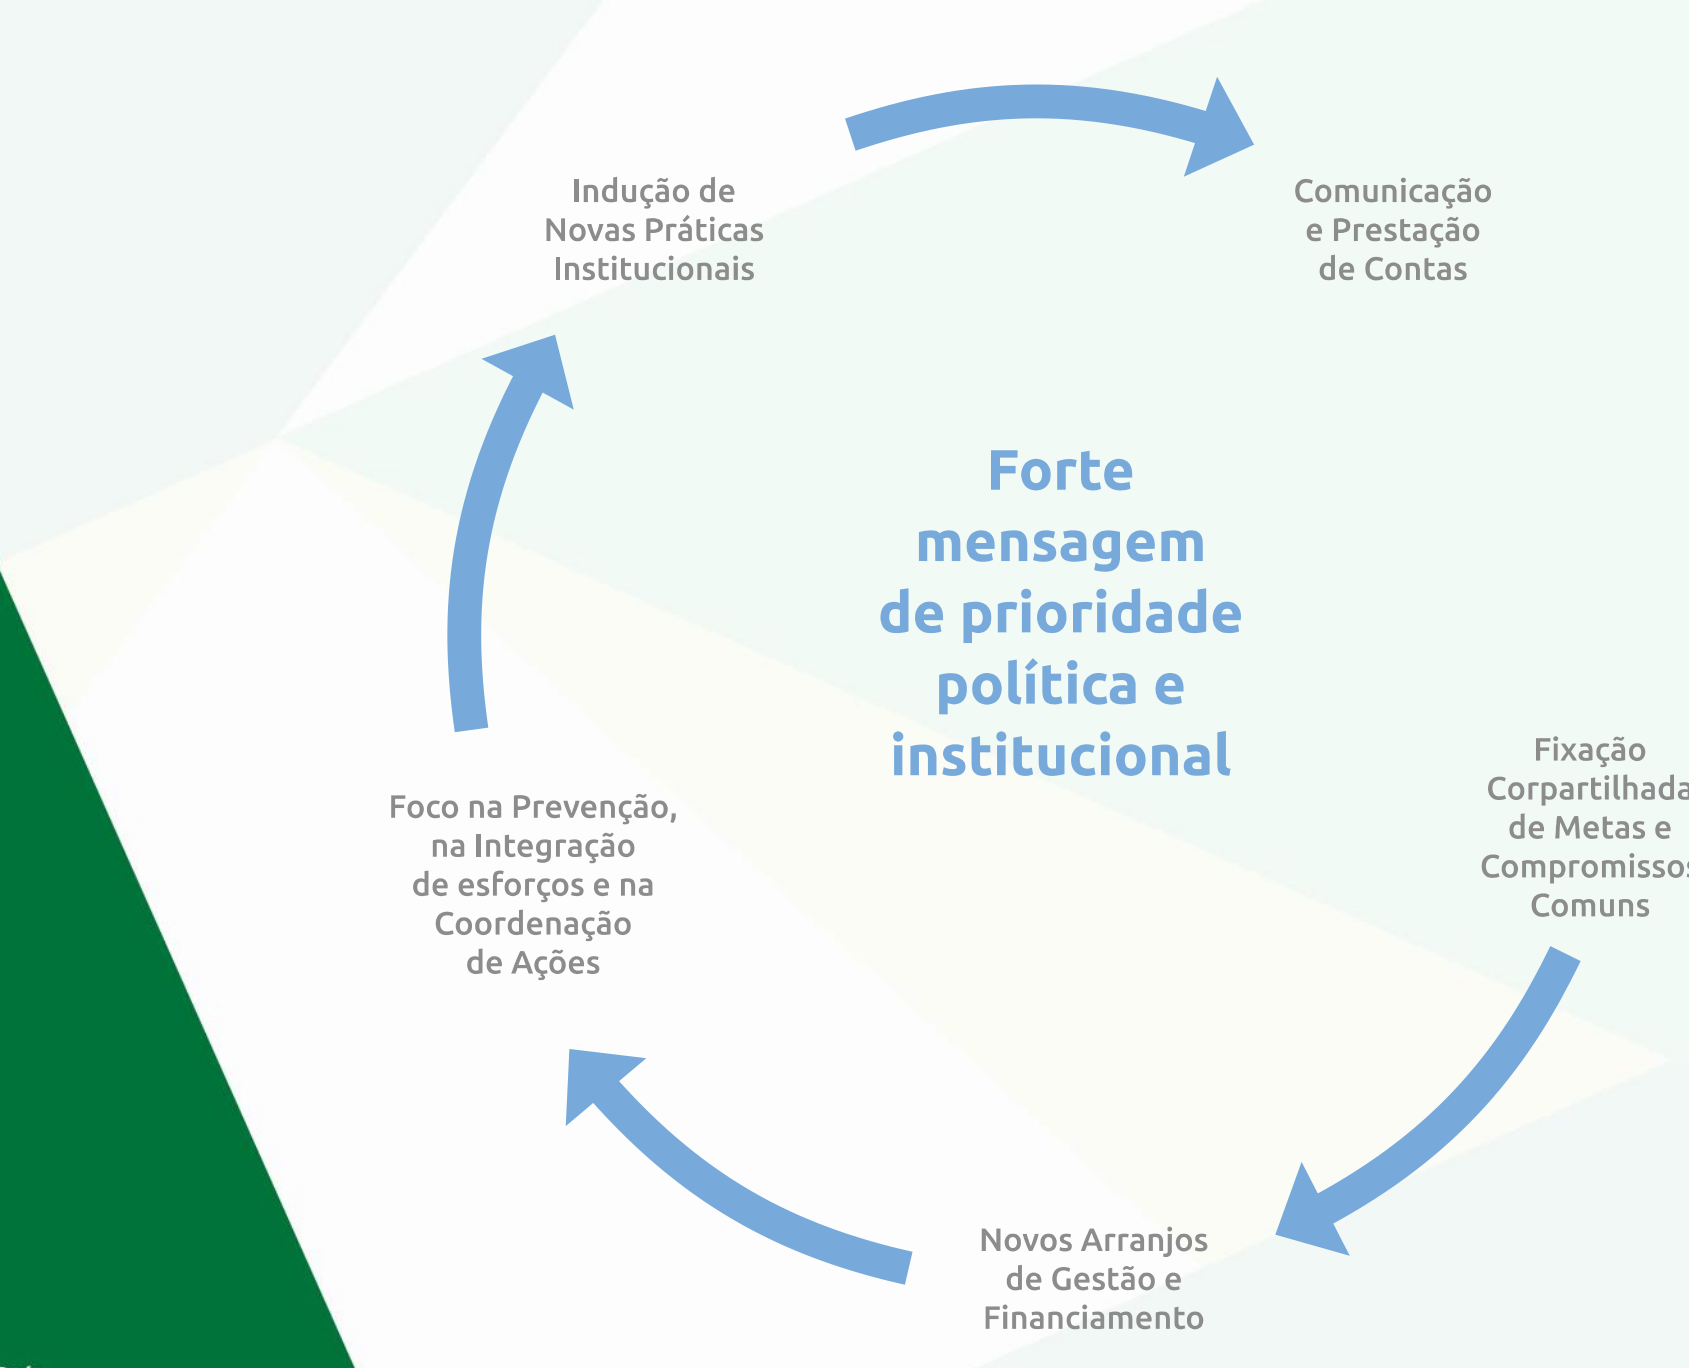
Indução de Novas Práticas Institucionais

Comunicação e Prestação de Contas

Forte mensagem de prioridade política e institucional

Fixação Corpartilhada de Metas e Compromissos Comuns

Foco na Prevenção, na Integração de esforços e na Coordenação de Ações

Novos Arranjos de Gestão e Financiamento